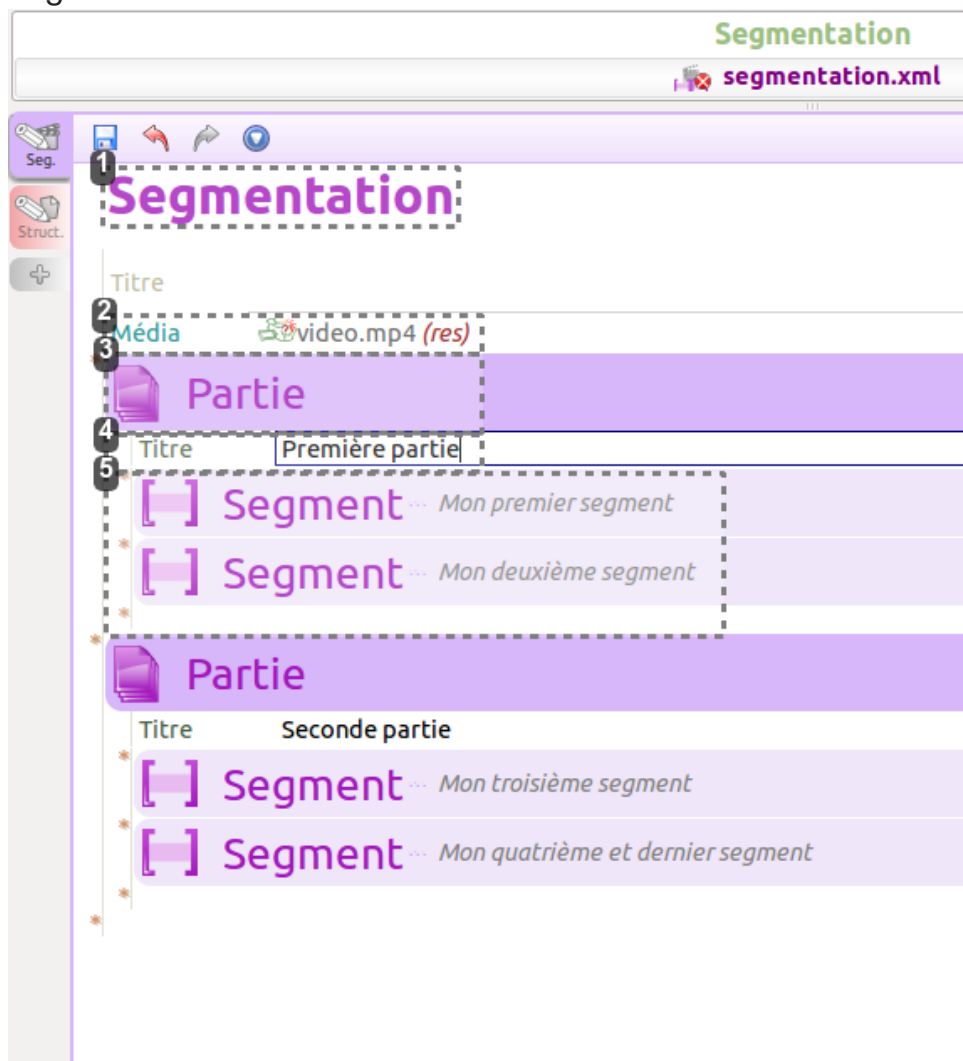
Segmentation
segmentation.xml

Seg.
Struct.

1
Segmentation

Titre

2
Média video.mp4 (res)

3
Partie

4
Titre Première partie

5
Segment Mon premier segment

Segment Mon deuxième segment

Partie

Titre Seconde partie

Segment Mon troisième segment

Segment Mon quatrième et dernier segment